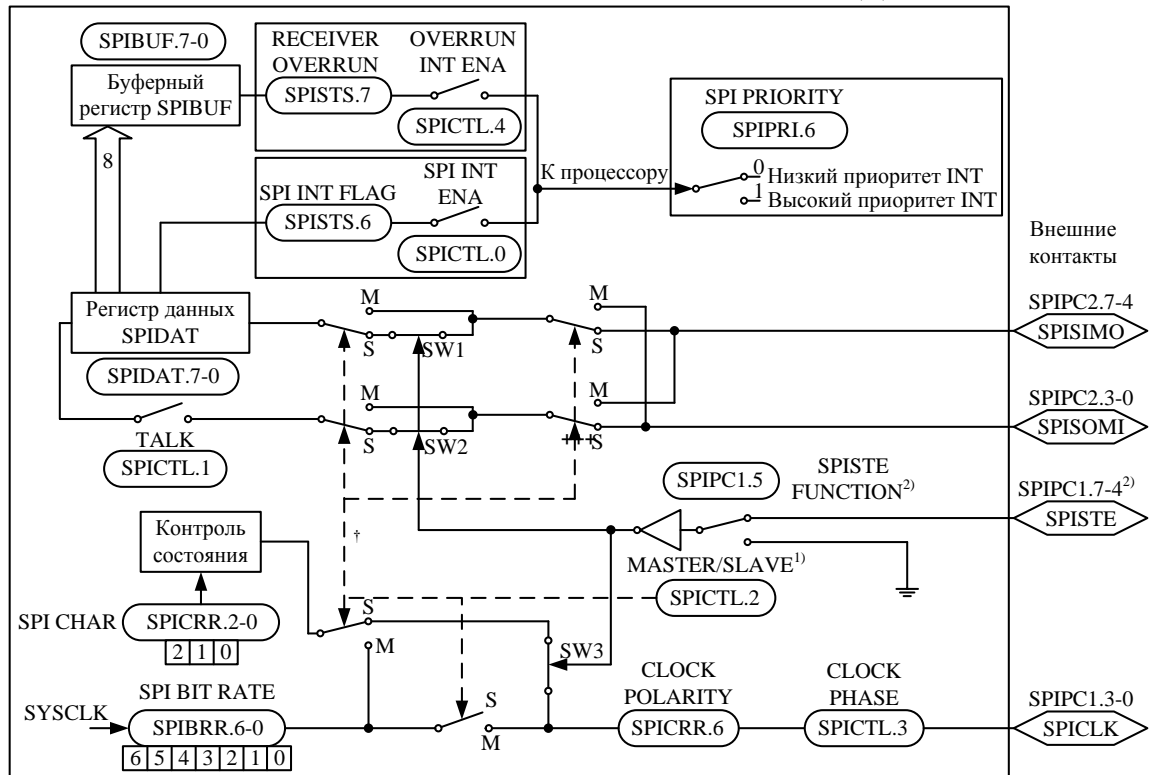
SPIBUF.7-0

Буферный регистр SPIBUF

8

RECEIVER OVERRUN

SPISTS.7

OVERRUN INT ENA

SPICTL.4

SPI INT FLAG

SPISTS.6

SPI INT ENA

SPICTL.0

К процессору

SPI PRIORITY

SPIPRI.6

0 Низкий приоритет INT
1 Высокий приоритет INT

Внешние контакты

Регистр данных SPIDAT

SPIDAT.7-0

M
S
SW1

M
S

SPIPC2.7-4
SPISIMO

TALK

SPICTL.1

M
S
SW2

M
S

SPIPC2.3-0
SPISOMI

SPIPC1.5

SPISTE FUNCTION$^{2)}$

SPIPC1.7-4$^{2)}$
SPISTE

Контроль состояния

†

MASTER/SLAVE$^{1)}$

SPICTL.2

SPI CHAR

SPICRR.2-0

| 2 | 1 | 0 |
|---|---|---|

S
M

SW3

SPI BIT RATE

SYSCLK

SPIBRR.6-0

| 6 | 5 | 4 | 3 | 2 | 1 | 0 |
|---|---|---|---|---|---|---|

S
M

CLOCK POLARITY

SPICRR.6

CLOCK PHASE

SPICTL.3

SPIPC1.3-0
SPICLK